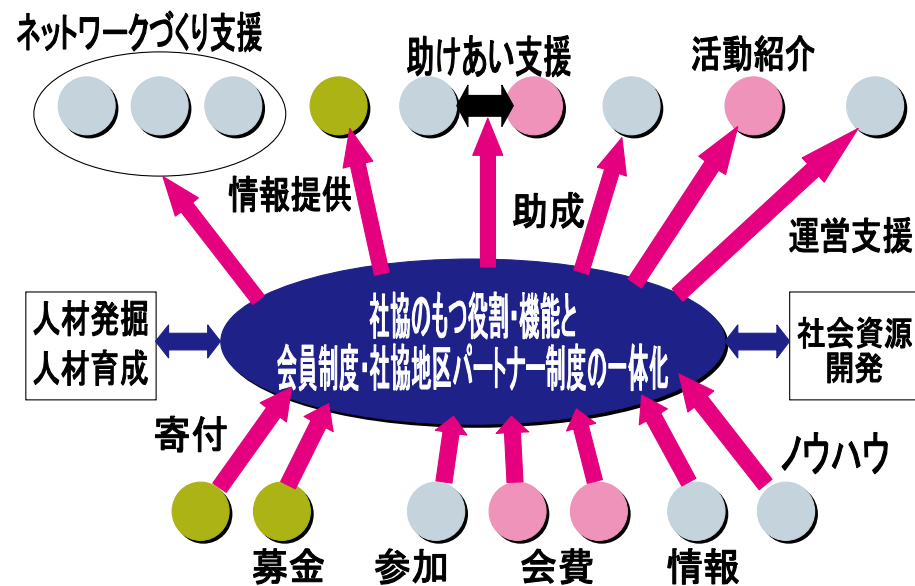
ネットワークづくり支援

助けあい支援

活動紹介

情報提供

助成

運営支援

人材発掘
人材育成

社協のもつ役割・機能と
会員制度・社協地区パートナー制度の一体化

社会資源
開発

寄付

ノウハウ

募金

参加

会費

情報